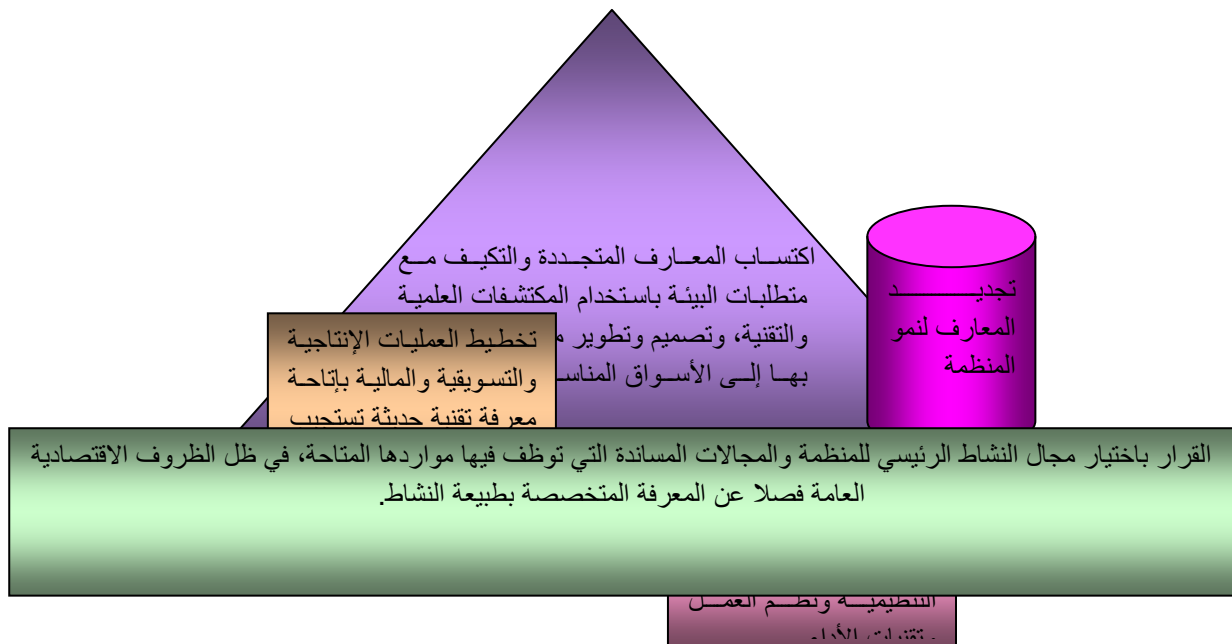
اكتساب المعارف المتجددة والتكيف مع متطلبات البيئة باستخدام المكتشفات العلمية والتقنية، وتصميم وتطوير م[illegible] بها إلى الأسواق المناس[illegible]

تجديد المعارف لنمو المنظمة

تخطيط العمليات الإنتاجية والتسويقية والمالية بإتاحة معرفة تقنية حديثة تستجيب

القرار باختيار مجال النشاط الرئيسي للمنظمة والمجالات المساندة التي توظف فيها مواردها المتاحة، في ظل الظروف الاقتصادية العامة فصلا عن المعرفة المتخصصة بطبيعة النشاط.

التنظيمية ونظم العمل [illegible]
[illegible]